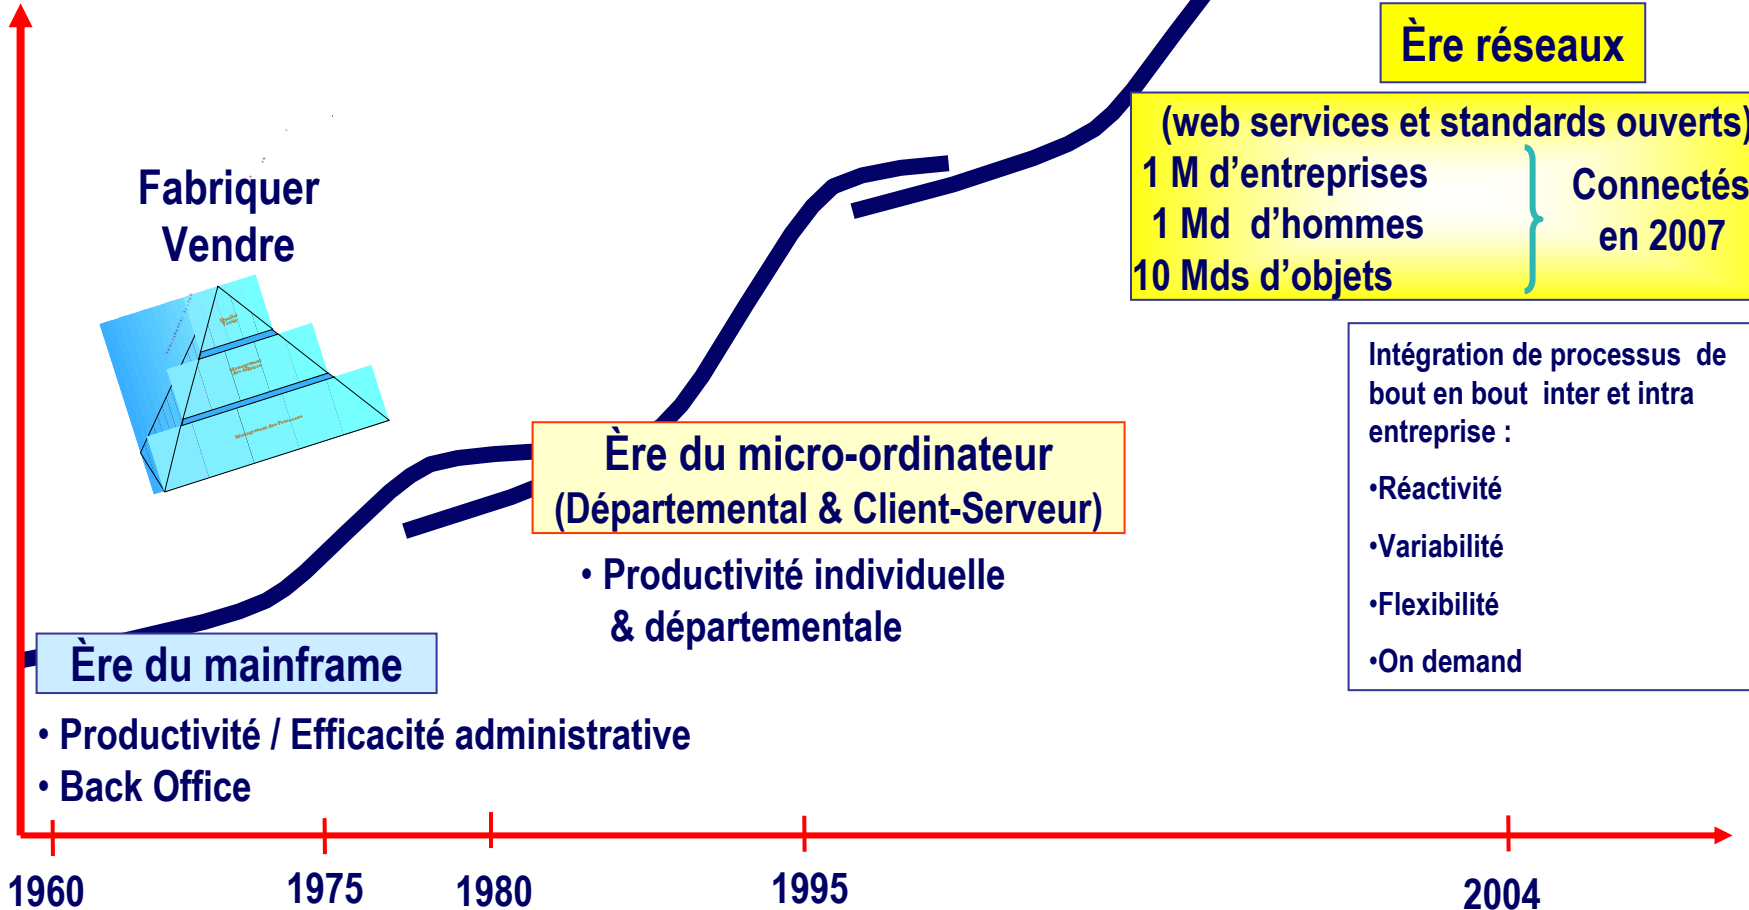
Ère réseaux

(web services et standards ouverts)

1 M d'entreprises
1 Md d'hommes
10 Mds d'objets

Connectés en 2007

Fabriquer
Vendre

Intégration de processus de bout en bout inter et intra entreprise :

•Réactivité

•Variabilité

•Flexibilité

•On demand

Ère du micro-ordinateur
(Départemental & Client-Serveur)

• Productivité individuelle & départementale

Ère du mainframe

• Productivité / Efficacité administrative
• Back Office

1960
1975
1980
1995
2004